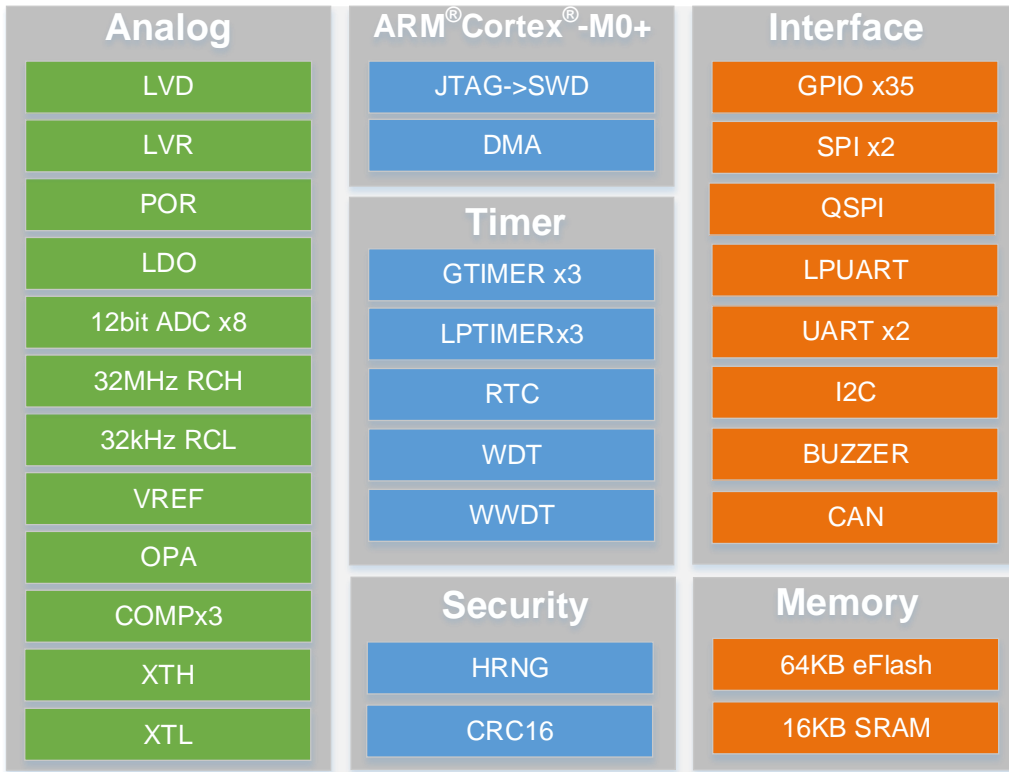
Analog
LVD
LVR
POR
LDO
12bit ADC x8
32MHz RCH
32kHz RCL
VREF
OPA
COMPx3
XTH
XTL

ARM®Cortex®-M0+
JTAG->SWD
DMA

Timer
GTIMER x3
LPTIMERx3
RTC
WDT
WWDT

Security
HRNG
CRC16

Interface
GPIO x35
SPI x2
QSPI
LPUART
UART x2
I2C
BUZZER
CAN

Memory
64KB eFlash
16KB SRAM